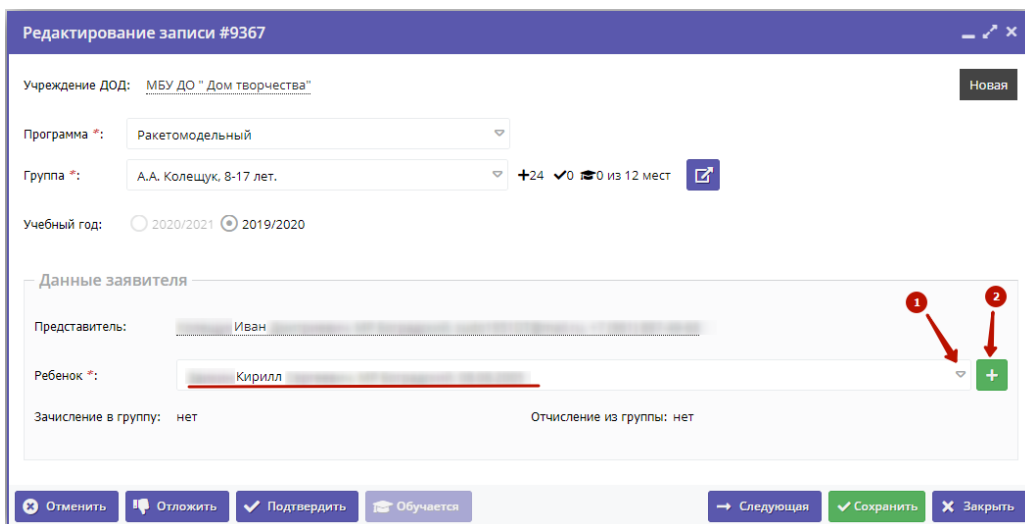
Редактирование записи #9367

Учреждение ДОД: МБУ ДО " Дом творчества"

Новая

Программа *: Ракетомодельный

Группа *: А.А. Колещук, 8-17 лет.

+24 ✔0 0 из 12 мест

Учебный год: 2020/2021 2019/2020

Данные заявителя

Представитель: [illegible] Иван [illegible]

Ребенок *: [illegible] Кирилл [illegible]

1

2

+

Зачисление в группу: нет

Отчисление из группы: нет

Отменить

Отложить

Подтвердить

Обучается

Следующая

Сохранить

Закрыть